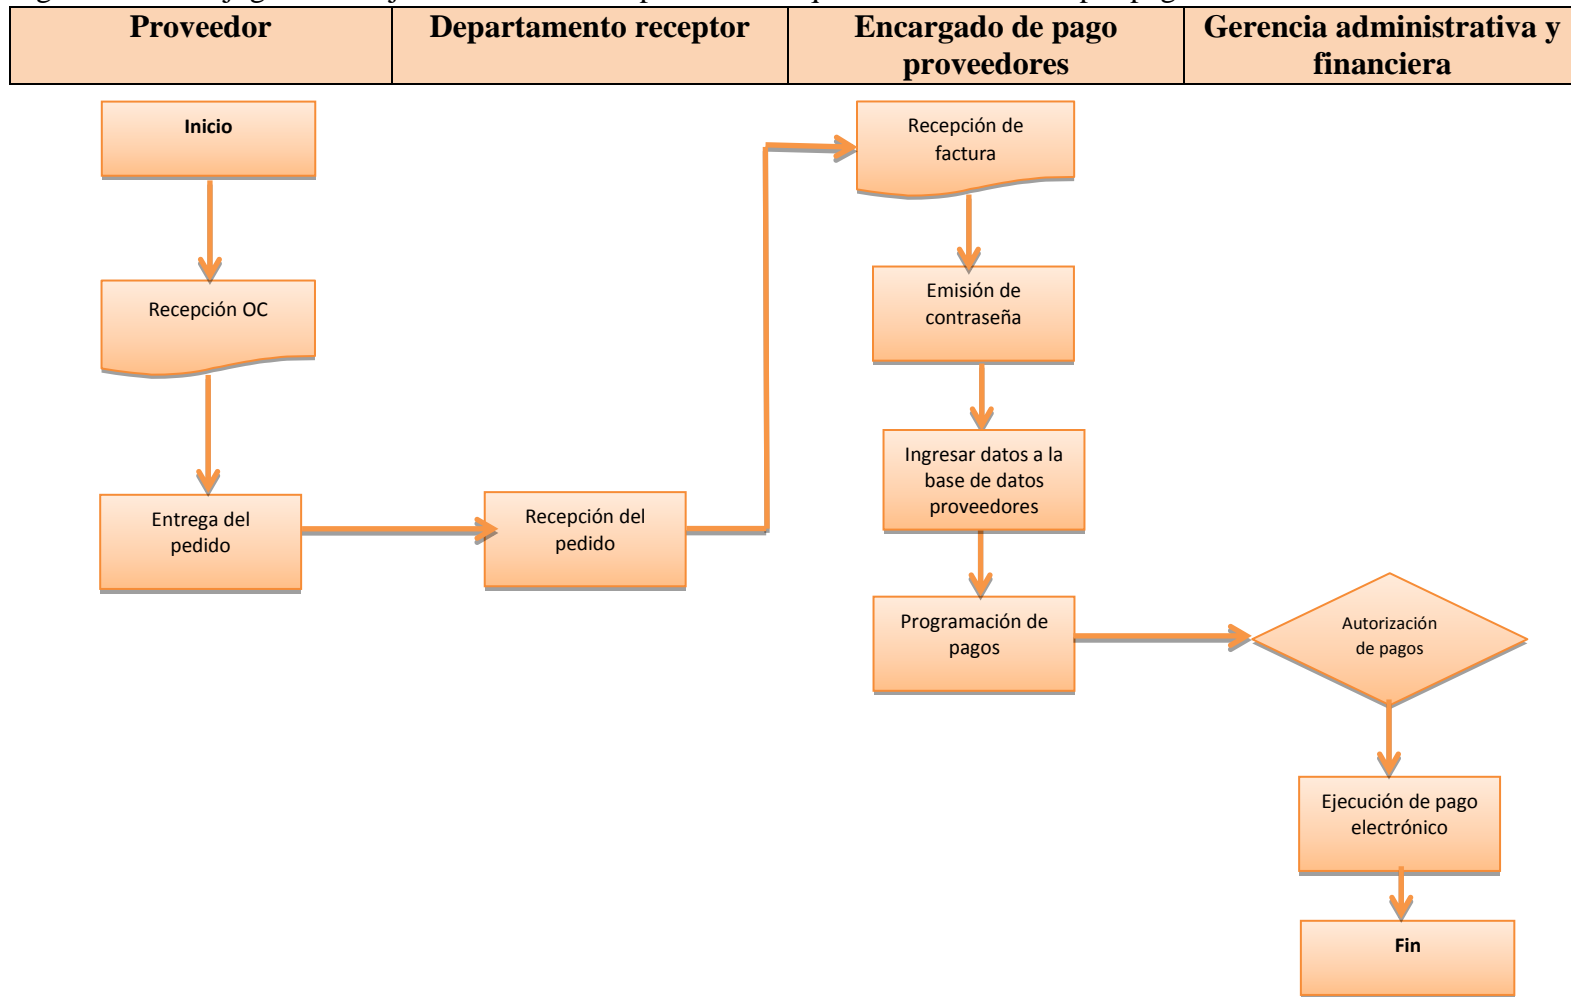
| Proveedor | Departamento receptor | Encargado de pago proveedores | Gerencia administrativa y financiera |
|---|---|---|---|

Inicio

Recepción OC

Entrega del pedido

Recepción del pedido

Recepción de factura

Emisión de contraseña

Ingresar datos a la base de datos proveedores

Programación de pagos

Autorización de pagos

Ejecución de pago electrónico

Fin